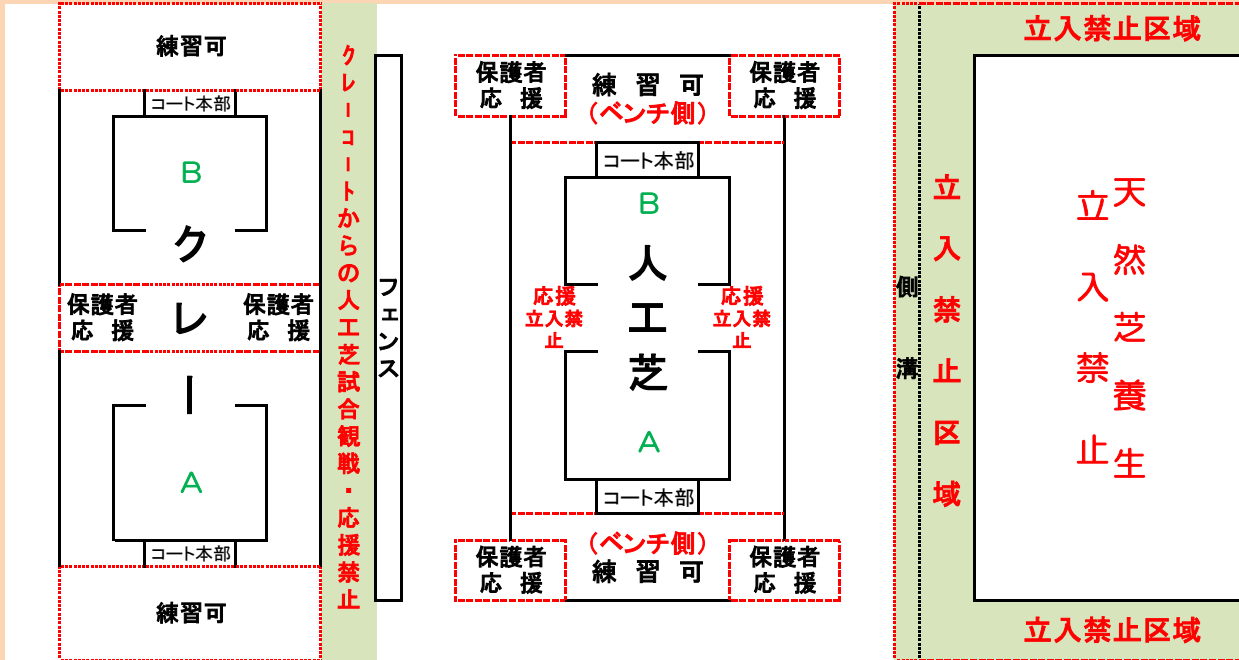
練習可

コート本部

B

ク

保護者
応援

レ

保護者
応援

ー

A

コート本部

練習可

クレーコートからの人工芝試合観戦・応援禁止

フェンス

保護者
応援

練習可
（ベンチ側）

保護者
応援

コート本部

B

人

応援
立入禁止

工

応援
立入禁止

芝

A

コート本部

（ベンチ側）
練習可

保護者
応援

保護者
応援

保護者
応援

側溝

立入禁止区域

立入禁止区域

立入禁止区域

立入禁止

天然芝養生